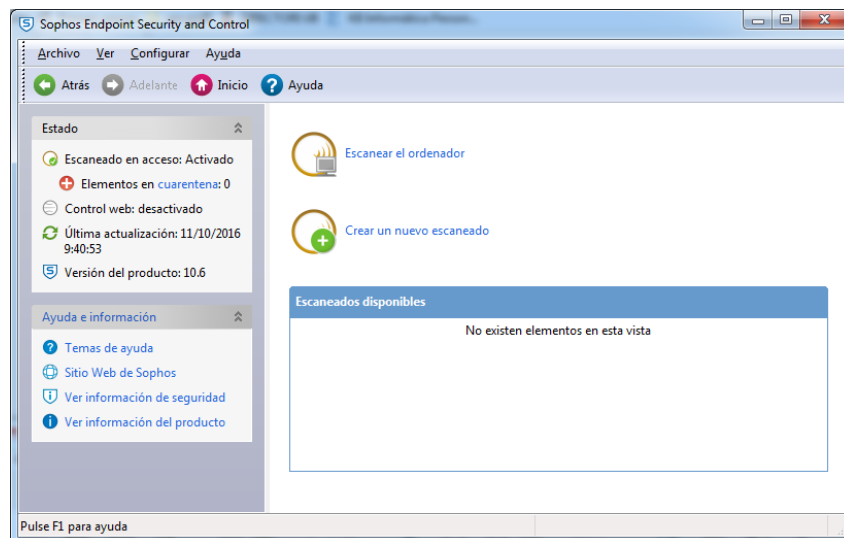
Sophos Endpoint Security and Control

Archivo Ver Configurar Ayuda

Atrás Adelante Inicio Ayuda

Estado

Escaneado en acceso: Activado

Elementos en cuarentena: 0

Control web: desactivado

Última actualización: 11/10/2016 9:40:53

Versión del producto: 10.6

Ayuda e información

Temas de ayuda

Sitio Web de Sophos

Ver información de seguridad

Ver información del producto

Escanear el ordenador

Crear un nuevo escaneado

Escaneados disponibles

No existen elementos en esta vista

Pulse F1 para ayuda